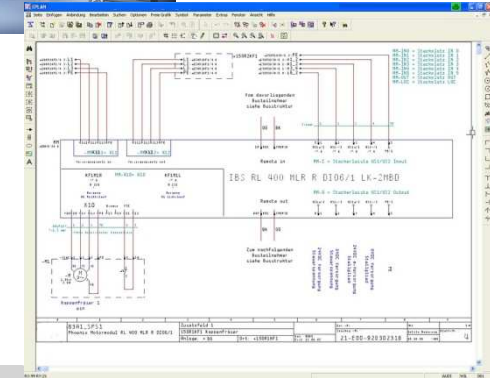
EPLAN

Datei Einfügen Anordnung Bearbeiten Suchen Optionen Projektdaten Symbol Parameter Extras Fenster Ansicht Hilfe

Vom davorliegenden Busteilnehmer siehe Busstruktur

IBS RL 400 MLR R DIO6/1 LK-2MBD

Remote in

Remote out

Zum nachfolgenden Busteilnehmer siehe Busstruktur

X10

Kassenförderer

0301_SPS1

Phoenix Motormodul RL 400 MLR R DIO6/1

21-E00-02038218

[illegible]